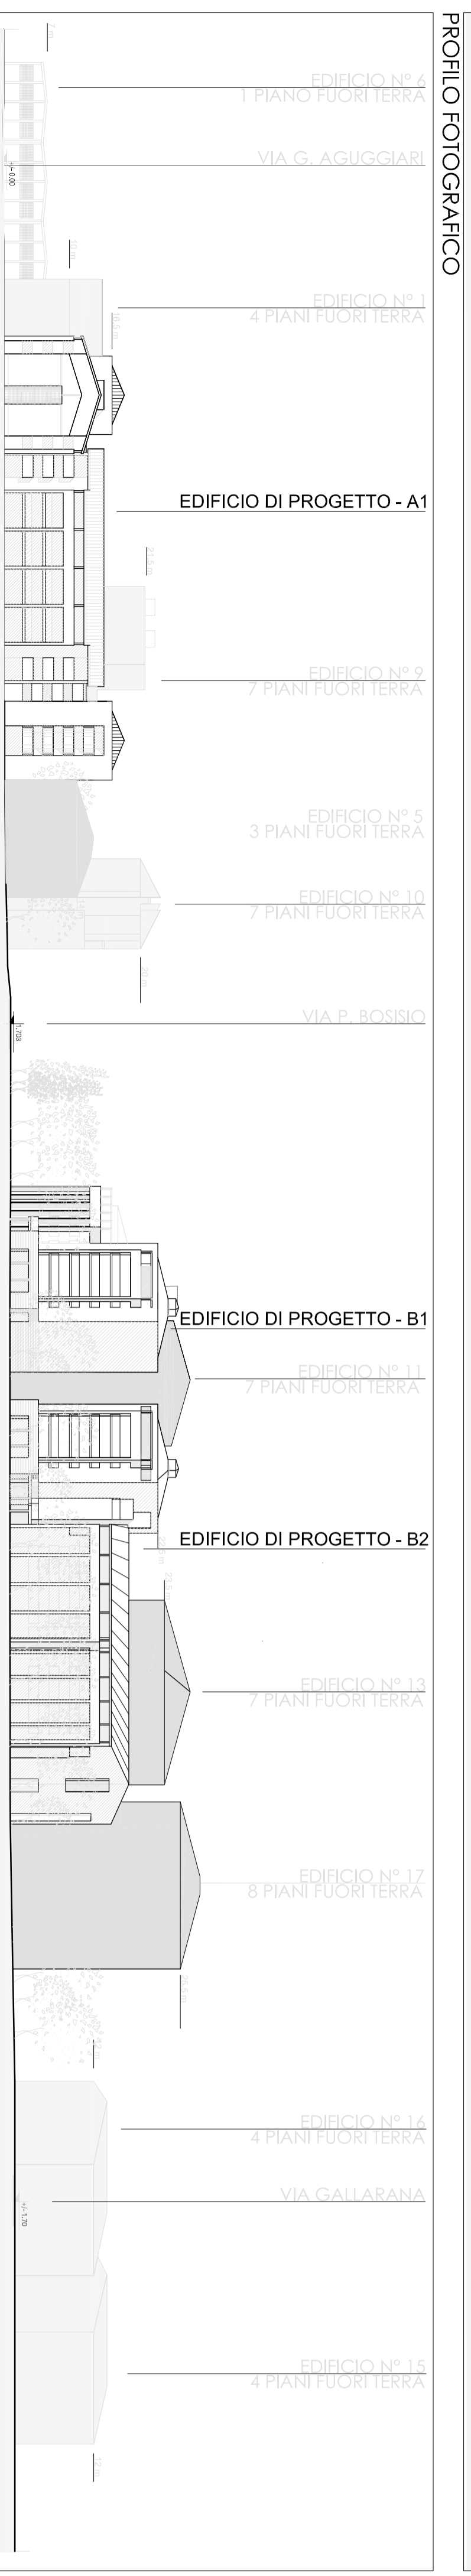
PROFILO FOTOGRAFICO

EDIFICIO N° 6
1 PIANO FUORI TERRA

VIA G. AGUGGIARI

EDIFICIO N° 1
4 PIANI FUORI TERRA

EDIFICIO DI PROGETTO - A1

EDIFICIO N° 9
7 PIANI FUORI TERRA

EDIFICIO N° 5
3 PIANI FUORI TERRA

EDIFICIO N° 10
7 PIANI FUORI TERRA

VIA P. BOSISIO

EDIFICIO DI PROGETTO - B1

EDIFICIO N° 11
7 PIANI FUORI TERRA

EDIFICIO DI PROGETTO - B2

EDIFICIO N° 13
7 PIANI FUORI TERRA

EDIFICIO N° 17
8 PIANI FUORI TERRA

EDIFICIO N° 16
4 PIANI FUORI TERRA

VIA GALLARANA

EDIFICIO N° 15
4 PIANI FUORI TERRA

+-0.00

10 m

10.5 m

21.5 m

20 m

+1.703

25.8 m

+/- 1.70